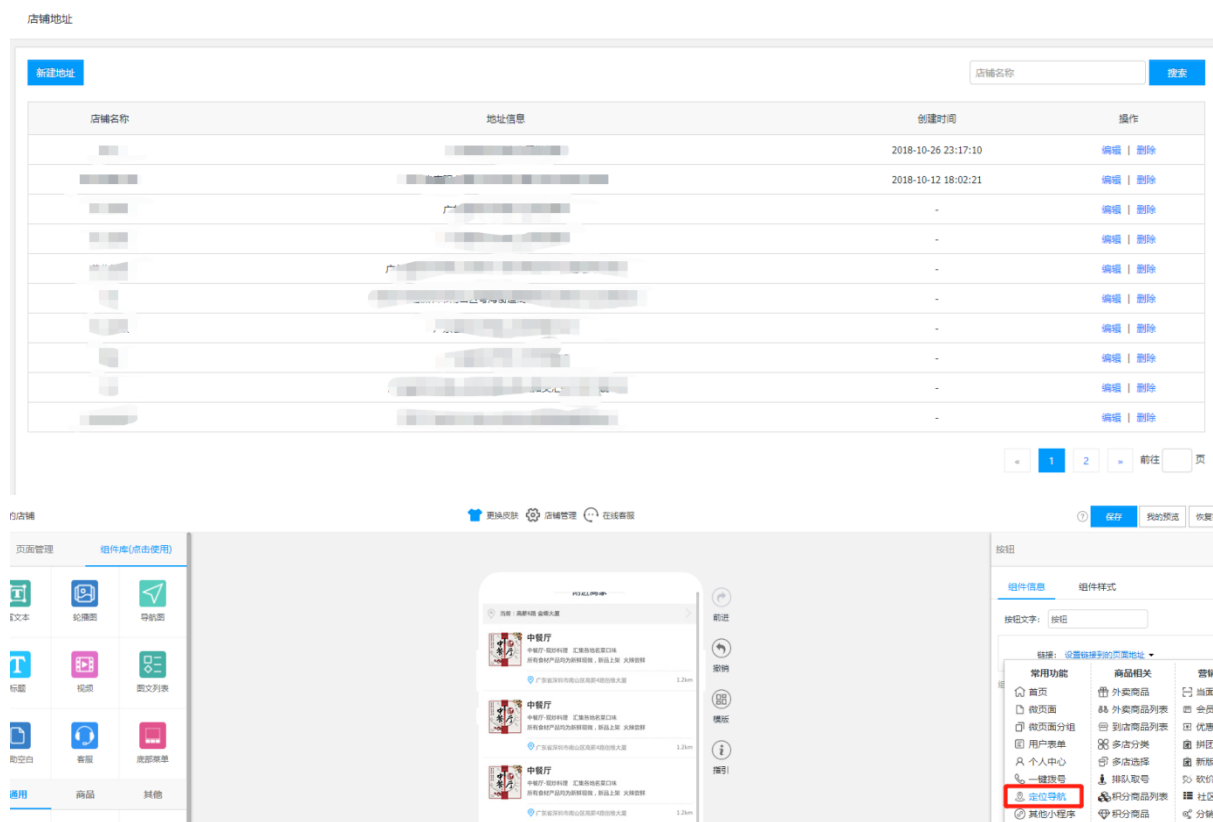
店铺地址

新建地址

店铺名称

搜索

| 店铺名称 | 地址信息 | 创建时间 | 操作 |
|---|---|---|---|
| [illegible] | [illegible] | 2018-10-26 23:17:10 | 编辑 \| 删除 |
| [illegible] | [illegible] | 2018-10-12 18:02:21 | 编辑 \| 删除 |
| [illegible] | 广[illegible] | - | 编辑 \| 删除 |
| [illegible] | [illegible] | - | 编辑 \| 删除 |
| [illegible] | 广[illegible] | - | 编辑 \| 删除 |
| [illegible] | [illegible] | - | 编辑 \| 删除 |
| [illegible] | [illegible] | - | 编辑 \| 删除 |
| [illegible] | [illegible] | - | 编辑 \| 删除 |
| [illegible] | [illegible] | - | 编辑 \| 删除 |
| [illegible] | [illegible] | - | 编辑 \| 删除 |

« 1 2 » 前往 页

的店铺

更换皮肤 店铺管理 在线客服

保存 我的预选 恢复

页面管理 组件库(点击使用)

富文本 轮播图 导航图
标题 视频 图文列表
辅助空白 客服 底部菜单

通用 商品 其他

当前：高新4路 金顺大厦

中餐厅
中餐厅·现炒料理 汇集各地名菜口味
所有食材产品均为新鲜现做，新品上架 火辣尝鲜
广东省深圳市南山区高新4路金顺大厦 1.2km

中餐厅
中餐厅·现炒料理 汇集各地名菜口味
所有食材产品均为新鲜现做，新品上架 火辣尝鲜
广东省深圳市南山区高新4路金顺大厦 1.2km

中餐厅
中餐厅·现炒料理 汇集各地名菜口味
所有食材产品均为新鲜现做，新品上架 火辣尝鲜
广东省深圳市南山区高新4路金顺大厦 1.2km

前进
撤销
模版
指引

按钮

组件信息 组件样式

按钮文字： 按钮

链接： 设置链接到的页面地址

常用功能
首页
微页面
微页面分组
用户表单
个人中心
一键拨号
定位导航
其他小程序

商品相关
外卖商品
外卖商品列表
到店商品列表
多店分类
多店选择
排队取号
积分商品列表
积分商品

营销
当面
会员
优惠
拼团
新版
砍价
社区
分销